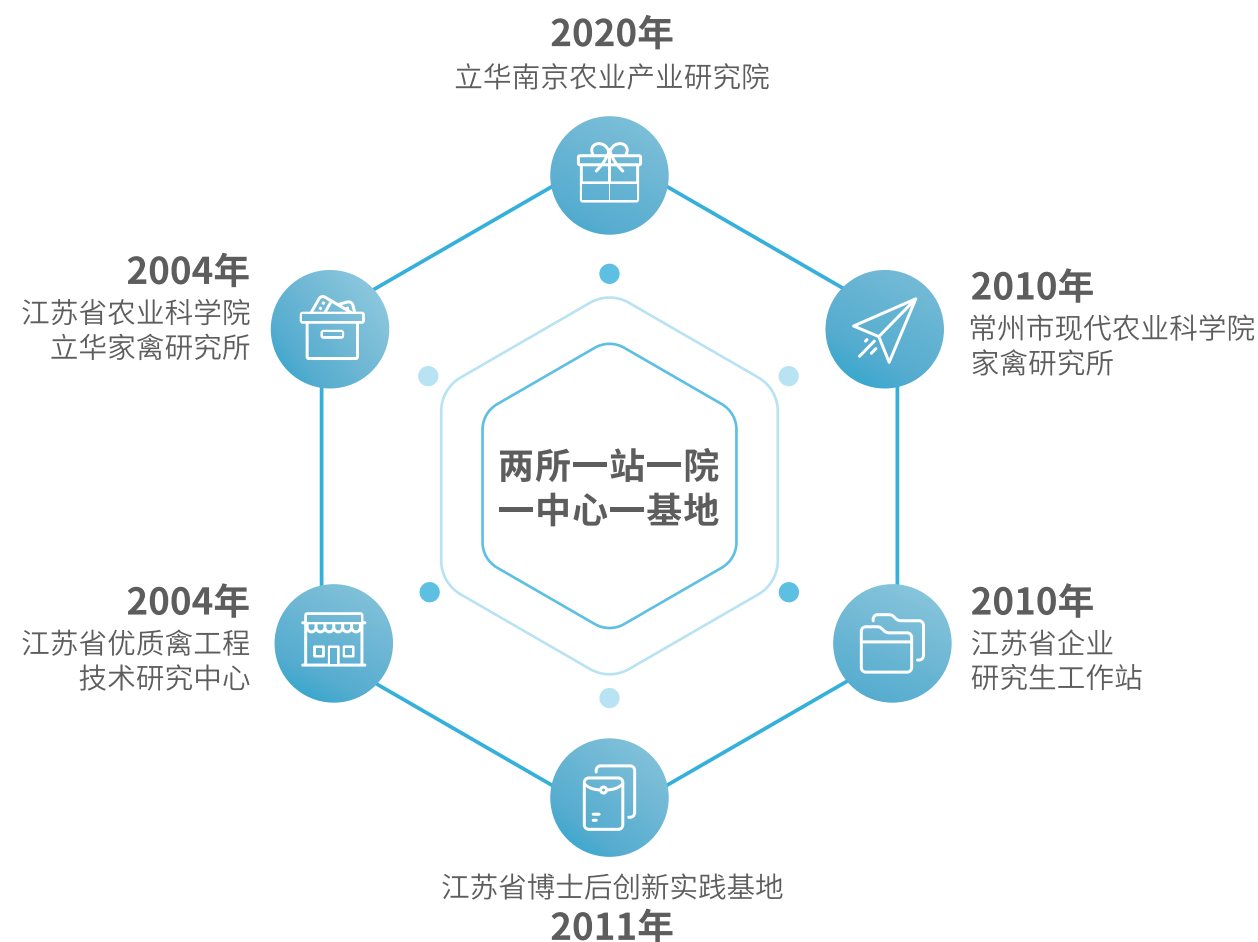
2020年
立华南京农业产业研究院

2004年
江苏省农业科学院
立华家禽研究所

2010年
常州市现代农业科学院
家禽研究所

两所一站一院
一中心一基地

2004年
江苏省优质禽工程
技术研究中心

2010年
江苏省企业
研究生工作站

江苏省博士后创新实践基地
2011年